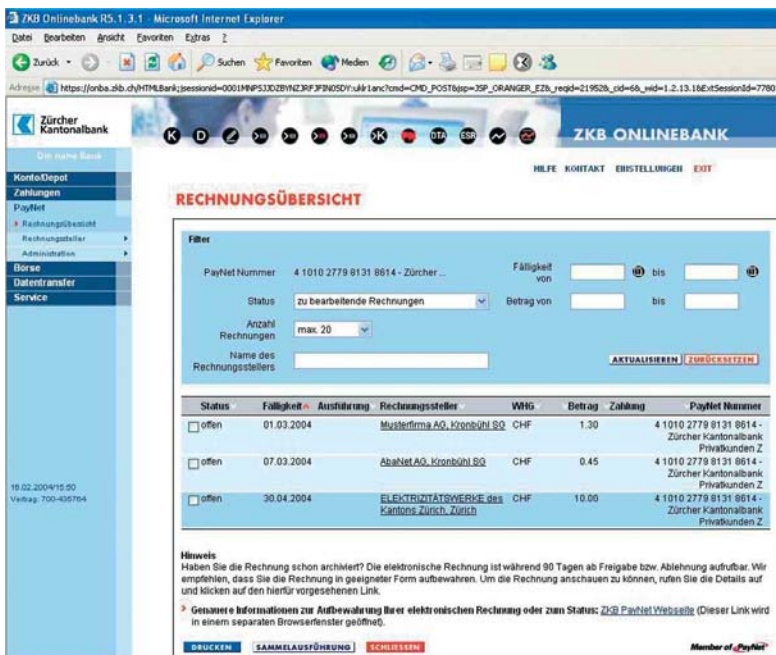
ZKB Onlinebank R5.1.3.1 - Microsoft Internet Explorer

Datei Bearbeiten Ansicht Favoriten Extras ?

Zurück Suchen Favoriten Medien

Adresse https://onba.zkb.ch/HTMLBank;jsessionid=0001MNPS3JDZBYNZJRFJPIN0SDY:ukIr1anc?cmd=CMD_POST&jsp=JSP_ORANGER_EZ&_reqid=21952&_cid=6&_wid=1.2.13.1&ExtSessionId=7780

Zürcher Kantonalbank

ZKB ONLINEBANK

Die name Bank

Konto/Depot
Zahlungen
PayNet
Rechnungsübersicht
Rechnungssteller
Administration
Börse
Datentransfer
Service

18.02.2004/15:50
Vertrag: 700-435764

HILFE KONTAKT EINSTELLUNGEN EXIT

RECHNUNGSÜBERSICHT

Filter

PayNet Nummer 4 1010 2779 8131 8614 - Zürcher ...

Fälligkeit von bis

Status zu bearbeitende Rechnungen

Betrag von bis

Anzahl Rechnungen max. 20

Name des Rechnungsstellers

AKTUALISIEREN ZURÜCKSETZEN

| Status | Fälligkeit | Ausführung | Rechnungssteller | WHG | Betrag | Zahlung | PayNet Nummer |
|---|---|---|---|---|---|---|---|
| offen | 01.03.2004 | | Musterfirma AG, Kronbühl SG | CHF | 1.30 | | 4 1010 2779 8131 8614 - Zürcher Kantonalbank Privatkunden Z |
| offen | 07.03.2004 | | AbaNet AG, Kronbühl SG | CHF | 0.45 | | 4 1010 2779 8131 8614 - Zürcher Kantonalbank Privatkunden Z |
| offen | 30.04.2004 | | ELEKTRIZITÄTSWERKE des Kantons Zürich, Zürich | CHF | 10.00 | | 4 1010 2779 8131 8614 - Zürcher Kantonalbank Privatkunden Z |

Hinweis
Haben Sie die Rechnung schon archiviert? Die elektronische Rechnung ist während 90 Tagen ab Freigabe bzw. Ablehnung aufrufbar. Wir empfehlen, dass Sie die Rechnung in geeigneter Form aufbewahren. Um die Rechnung anschauen zu können, rufen Sie die Details auf und klicken auf den hierfür vorgesehenen Link.

Genauere Informationen zur Aufbewahrung Ihrer elektronischen Rechnung oder zum Status: ZKB PayNet Webseite (Dieser Link wird in einem separaten Browserfenster geöffnet).

DRUCKEN SAMMELAUSFÜHRUNG SCHLIESSEN

Member of PayNet